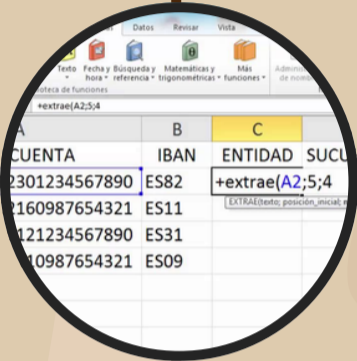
Datos Revisar Vista

Texto Fecha y hora Búsqueda y referencia Matemáticas y trigonométricas Más funciones Administ de nomb

oteca de funciones

+extrae(A2;5;4

| A | B | C | |
|---|---|---|---|
| CUENTA | IBAN | ENTIDAD | SUCU |
| 2301234567890 | ES82 | +extrae(A2;5;4 | |
| 2160987654321 | ES11 | EXTRAE(texto; posición_inicial; | |
| 121234567890 | ES31 | | |
| 10987654321 | ES09 | | |